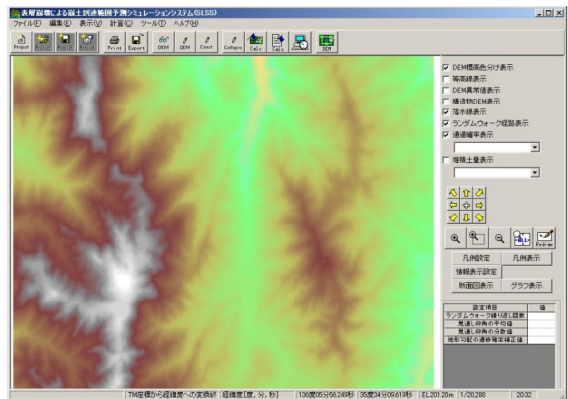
表層崩壊による崩土到達範囲予測シミュレーションシステム(SLSS)
ファイル(F) 編集(E) 表示(V) 計算(C) ツール(T) ヘルプ(H)
Project Print Export DEM DEM Cout Collapse Calc Table DEM
DEM標高色分け表示
等高線表示
DEM異常値表示
植物DEM表示
落水線表示
ランダムウォーク経路表示
通過確率表示
堆積土量表示
凡例設定
凡例表示
情報表示設定
断面図表示
グラフ表示

| 設定項目 | 値 |
|---|---|
| ランダムウォーク繰り返し回数 | |
| 見通し線角の平均値 | |
| 見通し線角の分散値 | |
| 地形勾配の通過確率補正値 | |

TM座標から経緯度への変換終 経緯度[度, 分, 秒] 136度05分56.249秒 35度34分09.619秒 EL201.20m 1/20,288 20:32